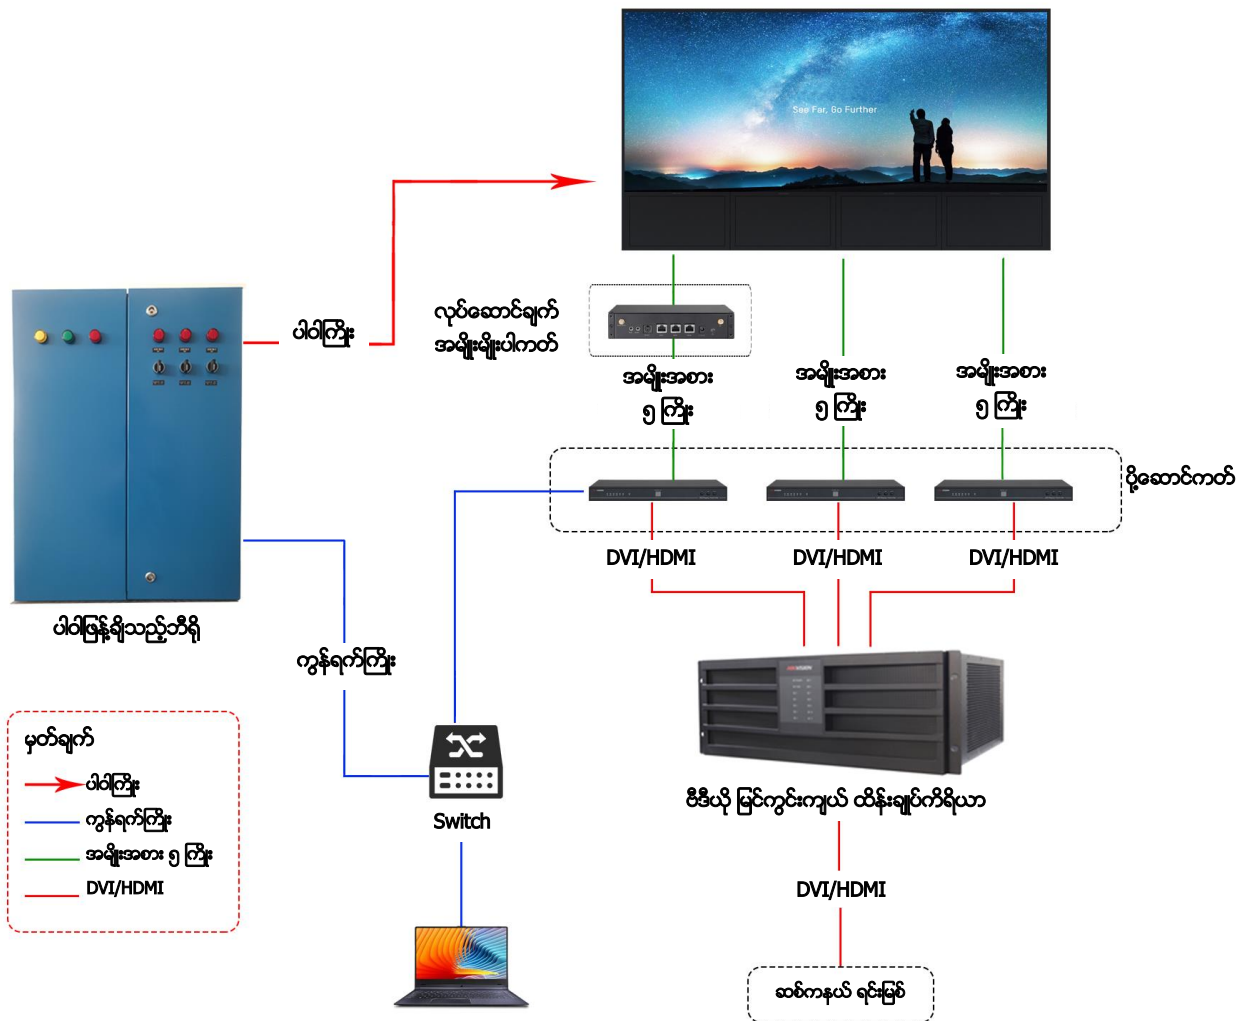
See Far, Go Further

ပါဝါကြိုး

လုပ်ဆောင်ချက် အမျိုးမျိုးပါကတ်

အမျိုးအစား ၅ ကြိုး

အမျိုးအစား ၅ ကြိုး

အမျိုးအစား ၅ ကြိုး

ပို့ဆောင်ကတ်

DVI/HDMI

DVI/HDMI

DVI/HDMI

ပါဝါဖြန့်ချိသည့်ဘီရို

ကွန်ရက်ကြိုး

မှတ်ချက်

ပါဝါကြိုး

ကွန်ရက်ကြိုး

အမျိုးအစား ၅ ကြိုး

DVI/HDMI

Switch

ဗီဒီယို မြင်ကွင်းကျယ် ထိန်းချုပ်ကိရိယာ

DVI/HDMI

ဆစ်ကနယ် ရင်းမြစ်